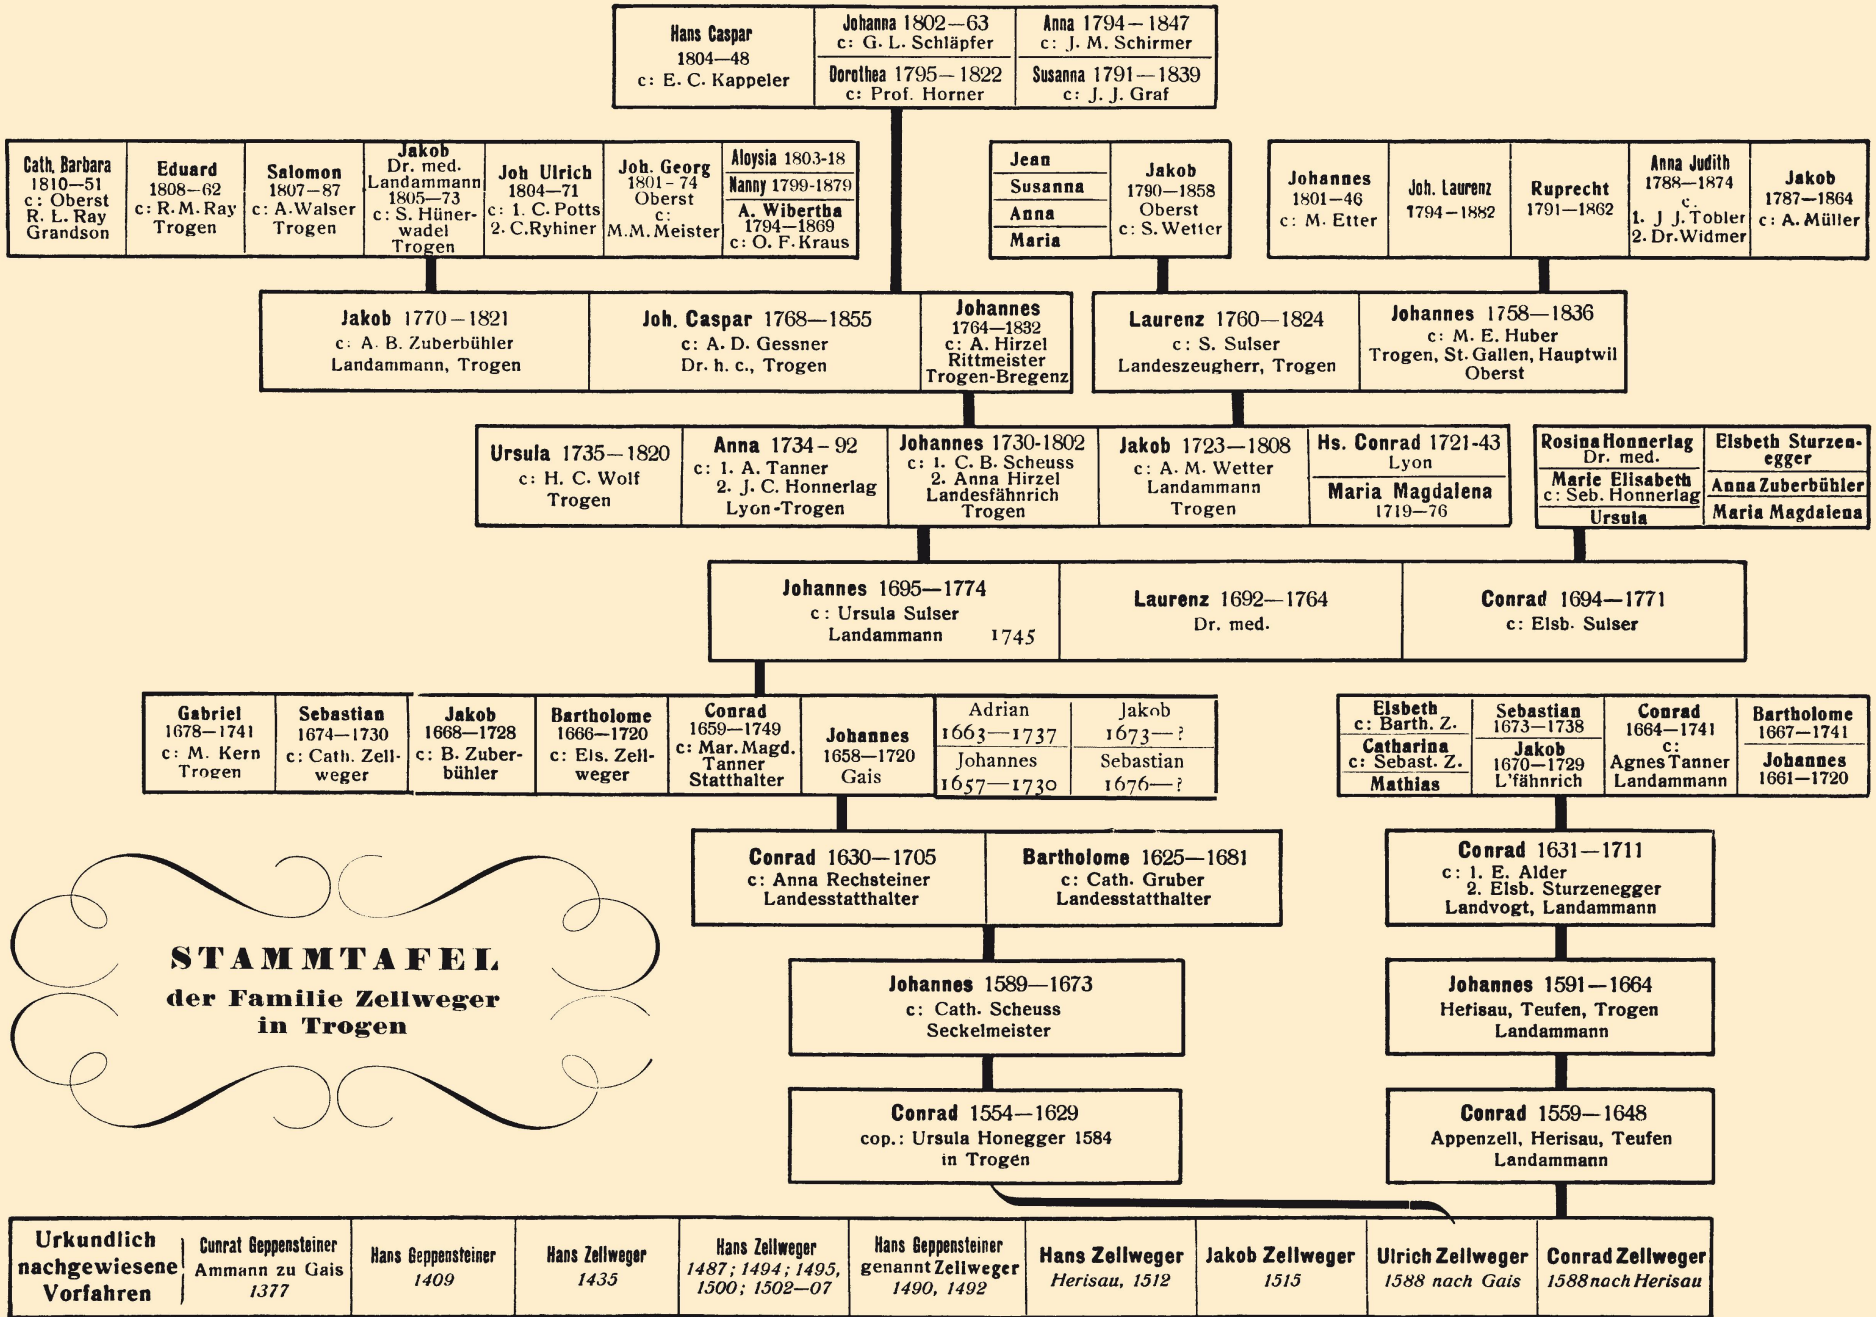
Hans Caspar 1804—48 c: E. C. Kappeler

Johanna 1802—63 c: G. L. Schläpfer

Anna 1794—1847 c: J. M. Schirmer

Dorothea 1795—1822 c: Prof. Horner

Susanna 1791—1839 c: J. J. Graf

Cath. Barbara 1810—51 c: Oberst R. L. Ray Grandson

Eduard 1808—62 c: R. M. Ray Trogen

Salomon 1807—87 c: A. Walser Trogen

Jakob Dr. med. Landammann 1805—73 c: S. Hünerwadel Trogen

Joh Ulrich 1804—71 c: 1. C. Potts 2. C. Ryhiner

Joh. Georg 1801—74 Oberst c: M. M. Meister

Aloysia 1803-18

Nanny 1799-1879

A. Wibertha 1794—1869 c: O. F. Kraus

Jean

Susanna

Anna

Maria

Jakob 1790—1858 Oberst c: S. Wetter

Johannes 1801—46 c: M. Etter

Joh. Laurenz 1794—1882

Ruprecht 1791—1862

Anna Judith 1788—1874 c. 1. J. J. Tobler 2. Dr. Widmer

Jakob 1787—1864 c: A. Müller

Jakob 1770—1821 c: A. B. Zuberbühler Landammann, Trogen

Joh. Caspar 1768—1855 c: A. D. Gessner Dr. h. c., Trogen

Johannes 1764—1832 c: A. Hirzel Rittmeister Trogen-Bregenz

Laurenz 1760—1824 c: S. Sulser Landeszeugherr, Trogen

Johannes 1758—1836 c: M. E. Huber Trogen, St. Gallen, Hauptwil Oberst

Ursula 1735—1820 c: H. C. Wolf Trogen

Anna 1734—92 c: 1. A. Tanner 2. J. C. Honnerlag Lyon-Trogen

Johannes 1730-1802 c: 1. C. B. Scheuss 2. Anna Hirzel Landesfähnrich Trogen

Jakob 1723—1808 c: A. M. Wetter Landammann Trogen

Hs. Conrad 1721-43 Lyon

Maria Magdalena 1719—76

Rosina Honnerlag Dr. med.

Marie Elisabeth c: Seb. Honnerlag

Ursula

Elsbeth Sturzenegger

Anna Zuberbühler

Maria Magdalena

Johannes 1695—1774 c: Ursula Sulser Landammann 1745

Laurenz 1692—1764 Dr. med.

Conrad 1694—1771 c: Elsb. Sulser

Gabriel 1678—1741 c: M. Kern Trogen

Sebastian 1674—1730 c: Cath. Zellweger

Jakob 1668—1728 c: B. Zuberbühler

Bartholome 1666—1720 c: Els. Zellweger

Conrad 1659—1749 c: Mar. Magd. Tanner Statthalter

Johannes 1658—1720 Gais

Adrian 1663—1737

Jakob 1673—?

Johannes 1657—1730

Sebastian 1676—?

Elsbeth c: Barth. Z.

Catharina c: Sebast. Z.

Mathias

Sebastian 1673—1738

Jakob 1670—1729 L'fähnrich

Conrad 1664—1741 c: Agnes Tanner Landammann

Bartholome 1667—1741

Johannes 1661—1720

Conrad 1630—1705 c: Anna Rechsteiner Landesstatthalter

Bartholome 1625—1681 c: Cath. Gruber Landesstatthalter

Conrad 1631—1711 c: 1. E. Alder 2. Elsb. Sturzenegger Landvogt, Landammann

STAMMTAFEL der Familie Zellweger in Trogen

Johannes 1589—1673 c: Cath. Scheuss Seckelmeister

Johannes 1591—1664 Herisau, Teufen, Trogen Landammann

Conrad 1554—1629 cop.: Ursula Honegger 1584 in Trogen

Conrad 1559—1648 Appenzell, Herisau, Teufen Landammann

Urkundlich nachgewiesene Vorfahren

Cunrat Geppensteiner Ammann zu Gais 1377

Hans Geppensteiner 1409

Hans Zellweger 1435

Hans Zellweger 1487; 1494; 1495, 1500; 1502—07

Hans Geppensteiner genannt Zellweger 1490, 1492

Hans Zellweger Herisau, 1512

Jakob Zellweger 1515

Ulrich Zellweger 1588 nach Gais

Conrad Zellweger 1588 nach Herisau